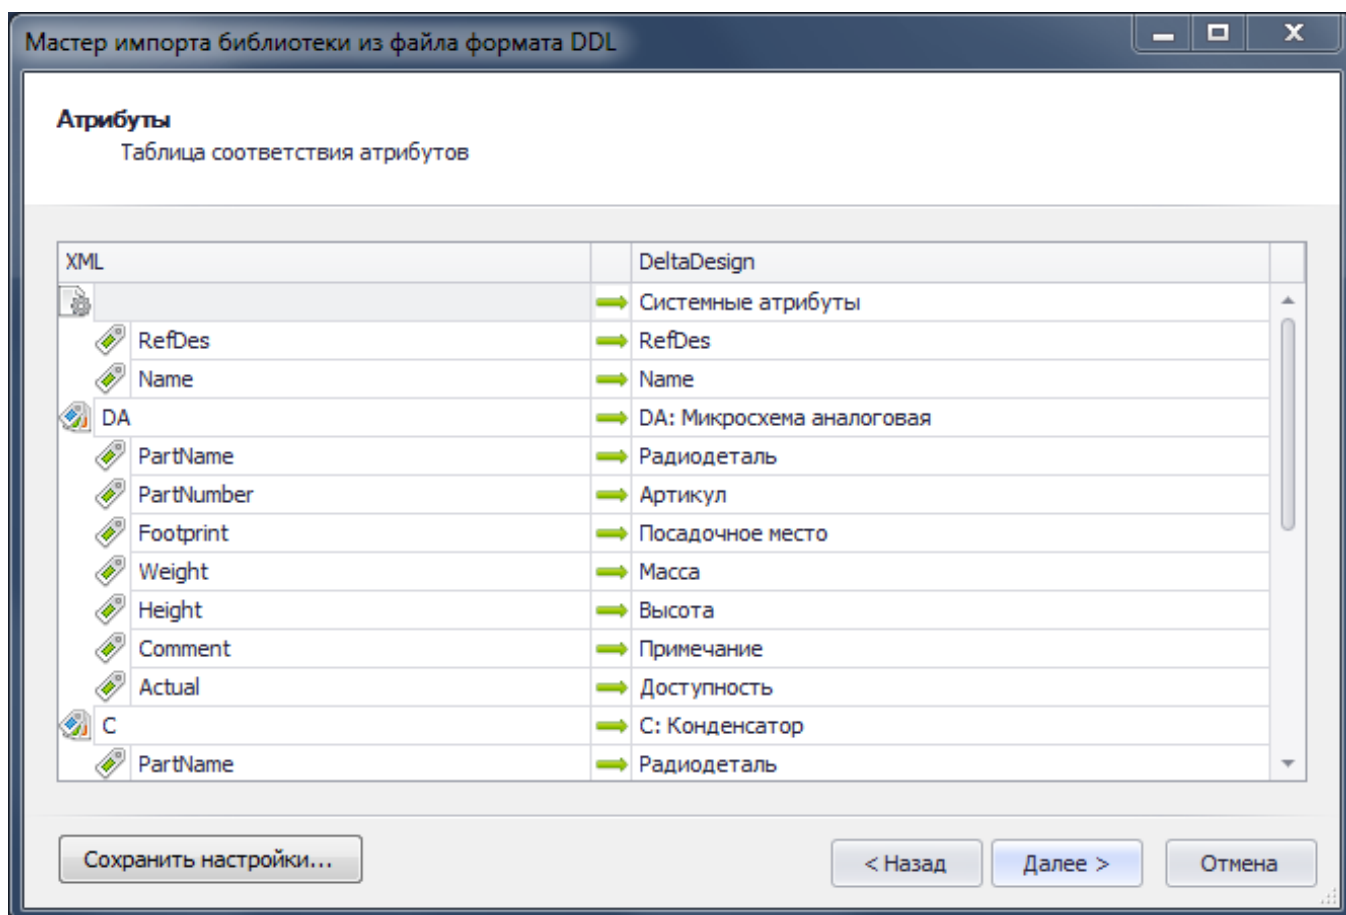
Мастер импорта библиотеки из файла формата DDL

Атрибуты
Таблица соответствия атрибутов

| XML | | DeltaDesign |
|---|---|---|
| | ➡ | Системные атрибуты |
| RefDes | ➡ | RefDes |
| Name | ➡ | Name |
| DA | ➡ | DA: Микросхема аналоговая |
| PartName | ➡ | Радиодеталь |
| PartNumber | ➡ | Артикул |
| Footprint | ➡ | Посадочное место |
| Weight | ➡ | Масса |
| Height | ➡ | Высота |
| Comment | ➡ | Примечание |
| Actual | ➡ | Доступность |
| C | ➡ | C: Конденсатор |
| PartName | ➡ | Радиодеталь |

Сохранить настройки...

< Назад

Далее >

Отмена